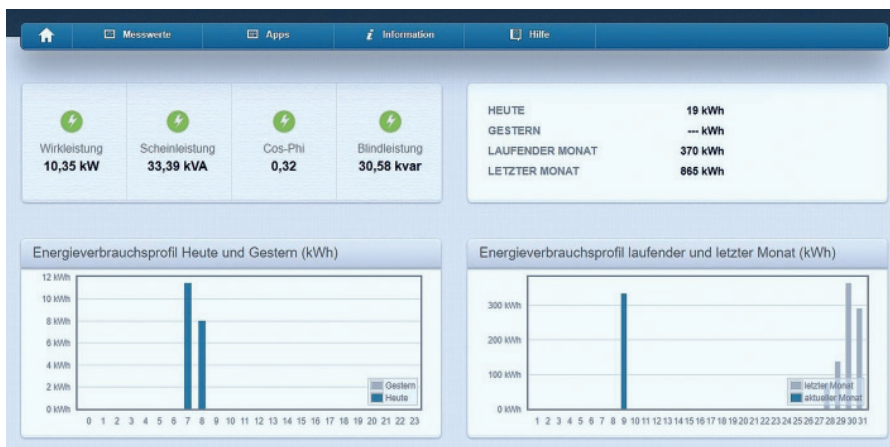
Messwerte Apps Information Hilfe

Wirkleistung
10,35 kW

Scheinleistung
33,39 kVA

Cos-Phi
0,32

Blindleistung
30,58 kvar

| | |
|---|---|
| HEUTE | 19 kWh |
| GESTERN | --- kWh |
| LAUFENDER MONAT | 370 kWh |
| LETZTER MONAT | 865 kWh |

Energieverbrauchsprofil Heute und Gestern (kWh)

12 kWh
10 kWh
8 kWh
6 kWh
4 kWh
2 kWh
0 kWh

0 1 2 3 4 5 6 7 8 9 10 11 12 13 14 15 16 17 18 19 20 21 22 23

Gestern
Heute

Energieverbrauchsprofil laufender und letzter Monat (kWh)

300 kWh
200 kWh
100 kWh
0 kWh

1 2 3 4 5 6 7 8 9 10 11 12 13 14 15 16 17 18 19 20 21 22 23 24 25 26 27 28 29 30 31

letzter Monat
aktueller Monat